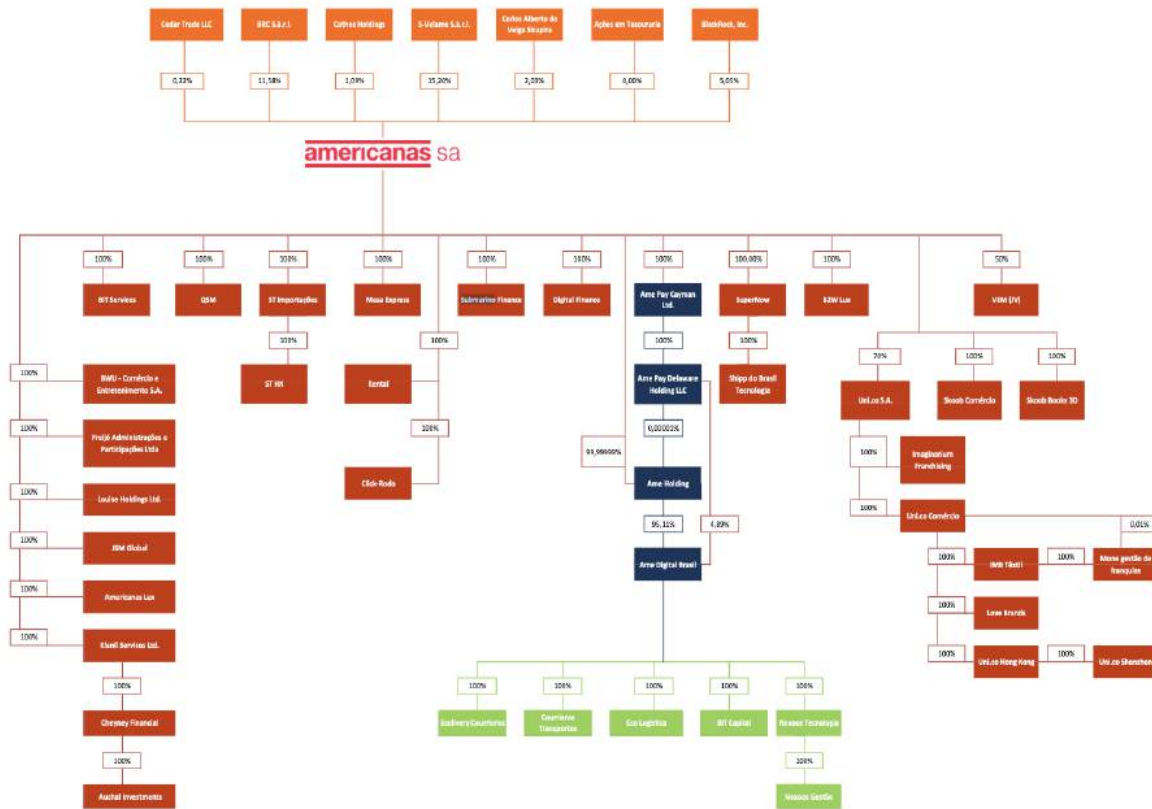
Cedar Trade LLC
BRC S.à.r.l.
Cythos Holdings
S-Velame S.à.r.l.
Carlos Alberto de Veiga Sicupira
Ações em Tesouraria
BlackRock, Inc.

0,22%
11,58%
1,09%
15,20%
2,03%
0,00%
5,05%

americanas sa

100%
BIT Services
100%
QSM
100%
ST Importações
100%
ST HK
100%
Mesa Express
100%
Rental
100%
Clic Rodo
100%
Submarino Finance
100%
Digital Finance
100%
Ame Pay Cayman Ltd.
100%
Ame Pay Delaware Holding LLC
0,00001%
93,99999%
Ame Holding
95,11%
4,89%
Ame Digital Brasil
100,00%
SuperNow
100%
Shipp do Brasil Tecnologia
100%
B2W Lux
50%
VBM (JV)
70%
Uni.co S.A.
100%
Imaginarium Franchising
100%
Uni.co Comércio
0,01%
100%
IMB Têxtil
100%
Mone gestão de franquias
100%
Love Brands
100%
Uni.co Hong Kong
100%
Uni.co Shenzhen
100%
Skoob Comércio
100%
Skoob Books 3D

100%
BWU - Comércio e Entretenimento S.A.
100%
Frejjó Administrações e Participações Ltda
100%
Louise Holdings Ltd.
100%
JSM Global
100%
Americanas Lux
100%
Klanil Services Ltd.
100%
Cheyney Financial
100%
Auchal Investments

100%
Lodivery Courrieres
100%
Courriere Transportes
100%
Eco Logística
100%
BIT Capital
100%
Nossos Tecnologia
100%
Nossos Gestão